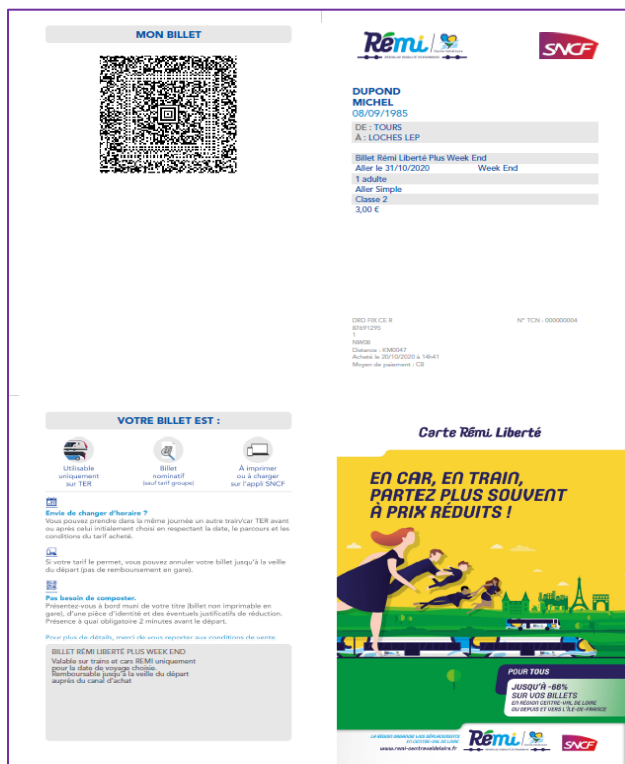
MON BILLET

Rémi

SNCF

DUPOND
MICHEL
08/09/1985

DE : TOURS
A : LOCHES LEP

Billet Rémi Liberté Plus Week End
Aller le 31/10/2020 Week End
1 adulte
Aller Simple
Classe 2
3,00 €

DRD FIX CE R
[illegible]
1
NM08
Distance : KM0047
Acheté le 20/10/2020 à 14h41
Moyen de paiement : CB

N° TCN : 000000004

VOTRE BILLET EST :

Utilisable uniquement sur TER

Billet nominatif (sauf tarif groupe)

À imprimer ou à charger sur l'appli SNCF

Envie de changer d'horaire ?
Vous pouvez prendre dans la même journée un autre train/car TER avant ou après celui initialement choisi en respectant la date, le parcours et les conditions du tarif acheté.

Si votre tarif le permet, vous pouvez annuler votre billet jusqu'à la veille du départ (pas de remboursement en gare).

Pas besoin de composter.
Présentez-vous à bord muni de votre titre (billet non imprimable en gare), d'une pièce d'identité et des éventuels justificatifs de réduction. Présence à quai obligatoire 2 minutes avant le départ.

Pour plus de détails, merci de vous reporter aux conditions de vente.

BILLET RÉMI LIBERTÉ PLUS WEEK END
Valable sur trains et cars RÉMI uniquement pour la date de voyage choisie.
Remboursable jusqu'à la veille du départ auprès du canal d'achat

Carte Rémi Liberté

EN CAR, EN TRAIN, PARTEZ PLUS SOUVENT À PRIX RÉDUITS !

POUR TOUS
JUSQU'À -66% SUR VOS BILLETS
EN RÉGION CENTRE-VAL DE LOIRE OU DEPUIS ET VERS L'ÎLE-DE-FRANCE

LA RÉGION ORGANISE LES DÉPLACEMENTS EN CENTRE-VAL DE LOIRE
www.remi-centrevaldeloire.fr

Rémi

SNCF